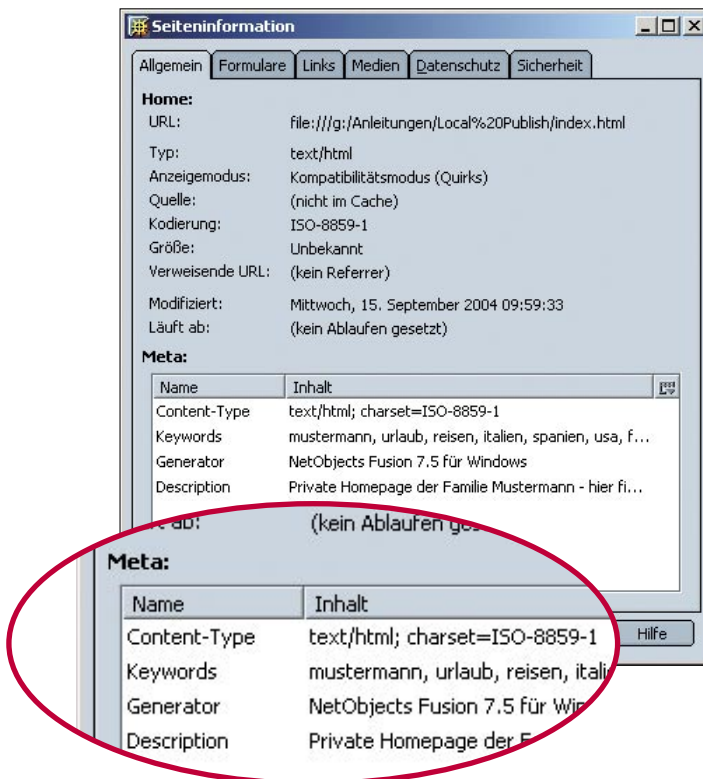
Seiteninformation

Allgemein | Formulare | Links | Medien | Datenschutz | Sicherheit

Home:

URL: file:///g:/Anleitungen/Local%20Publish/index.html

Typ: text/html
Anzeigemodus: Kompatibilitätsmodus (Quirks)
Quelle: (nicht im Cache)
Kodierung: ISO-8859-1
Größe: Unbekannt
Verweisende URL: (kein Referrer)

Modifiziert: Mittwoch, 15. September 2004 09:59:33
Läuft ab: (kein Ablaufen gesetzt)

Meta:

| Name | Inhalt |
|---|---|
| Content-Type | text/html; charset=ISO-8859-1 |
| Keywords | mustermann, urlaub, reisen, italien, spanien, usa, f... |
| Generator | NetObjects Fusion 7.5 für Windows |
| Description | Private Homepage der Familie Mustermann - hier fi... |

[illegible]t ab: (kein Ablaufen ge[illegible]

Meta:

| Name | Inhalt |
|---|---|
| Content-Type | text/html; charset=ISO-8859-1 |
| Keywords | mustermann, urlaub, reisen, itali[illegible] |
| Generator | NetObjects Fusion 7.5 für Win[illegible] |
| Description | Private Homepage der F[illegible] |

Hilfe